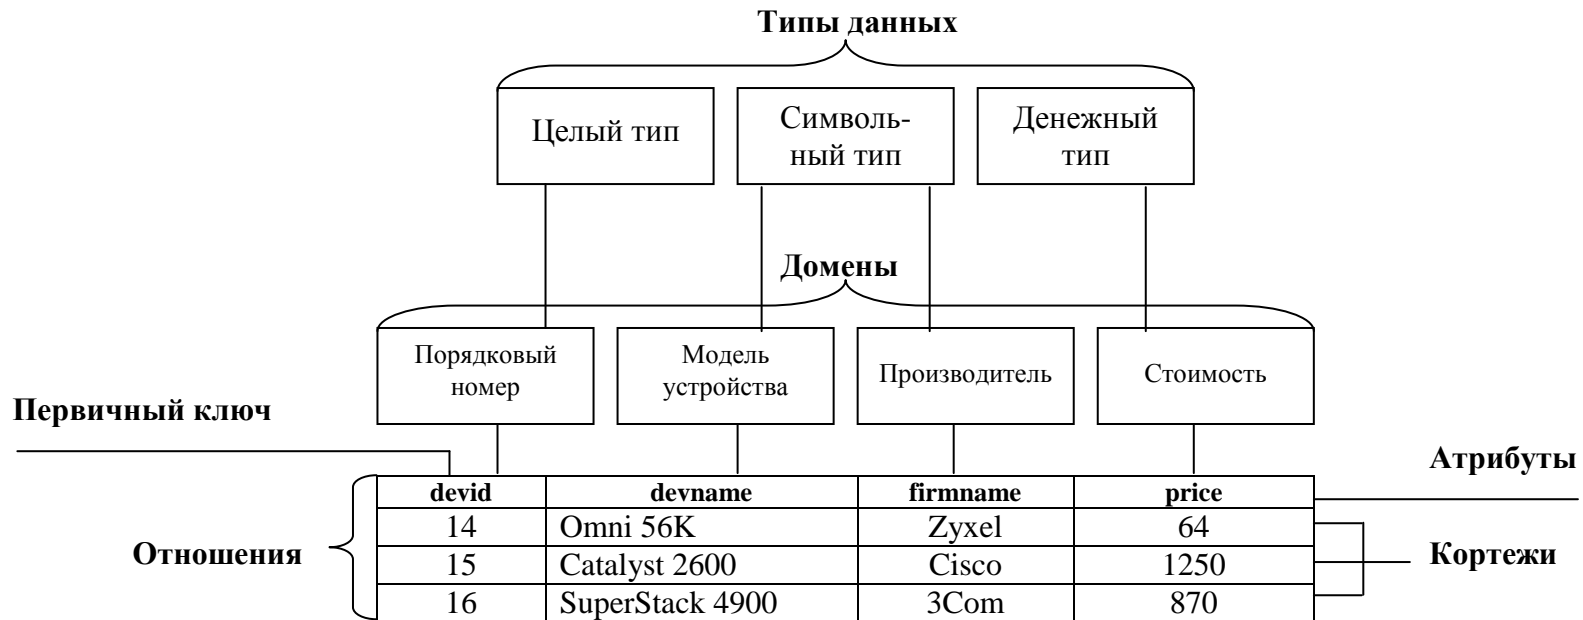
**Типы данных**

Целый тип

Символьный тип

Денежный тип

**Домены**

Порядковый номер

Модель устройства

Производитель

Стоимость

**Первичный ключ**

**Атрибуты**

**Отношения**

| devid | devname | firmname | price |
|---|---|---|---|
| 14 | Omni 56K | Zyxel | 64 |
| 15 | Catalyst 2600 | Cisco | 1250 |
| 16 | SuperStack 4900 | 3Com | 870 |

**Кортежи**